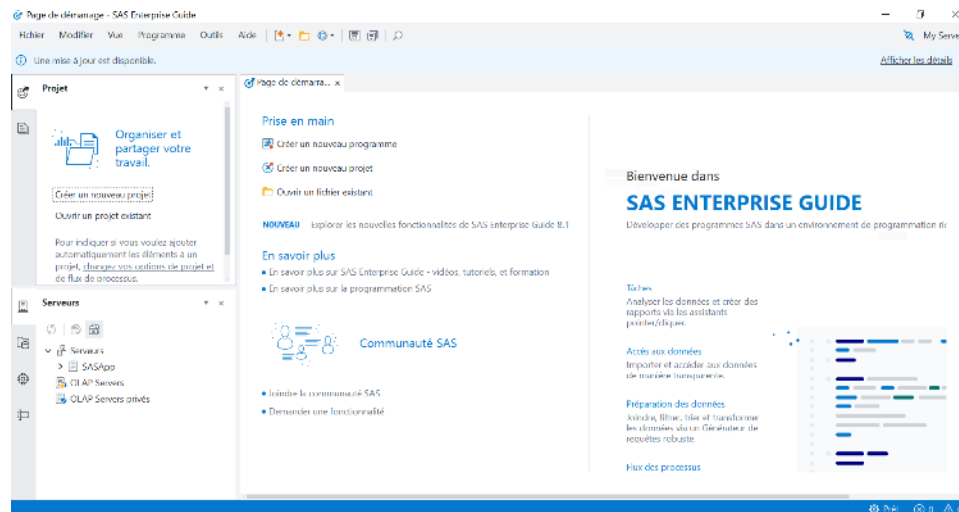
Page de démarrage - SAS Enterprise Guide

Fichier Modifier Vue Programme Outils Aide

My Serve

Une mise à jour est disponible.

Afficher les détails

Projet

Organiser et partager votre travail.

Créer un nouveau projet

Ouvrir un projet existant

Pour indiquer si vous voulez ajouter automatiquement les éléments à un projet, changez vos options de projet et de flux de processus.

Serveurs

Serveurs

SASApp

OLAP Servers

OLAP Servers privés

Page de démarra...

Prise en main

Créer un nouveau programme

Créer un nouveau projet

Ouvrir un fichier existant

NOUVEAU Explorer les nouvelles fonctionnalités de SAS Enterprise Guide 8.1

En savoir plus

En savoir plus sur SAS Enterprise Guide - vidéos, tutoriels, et formation

En savoir plus sur la programmation SAS

Communauté SAS

Joindre la communauté SAS

Demander une fonctionnalité

Bienvenue dans

SAS ENTERPRISE GUIDE

Développer des programmes SAS dans un environnement de programmation ric

Tâches

Analyser les données et créer des rapports via les assistants pointer/cliquer.

Accès aux données

Importer et accéder aux données de manière transparente.

Préparation des données

Joindre, filtrer, trier et transformer les données via un Générateur de requêtes robuste.

Flux des processus

Prêt